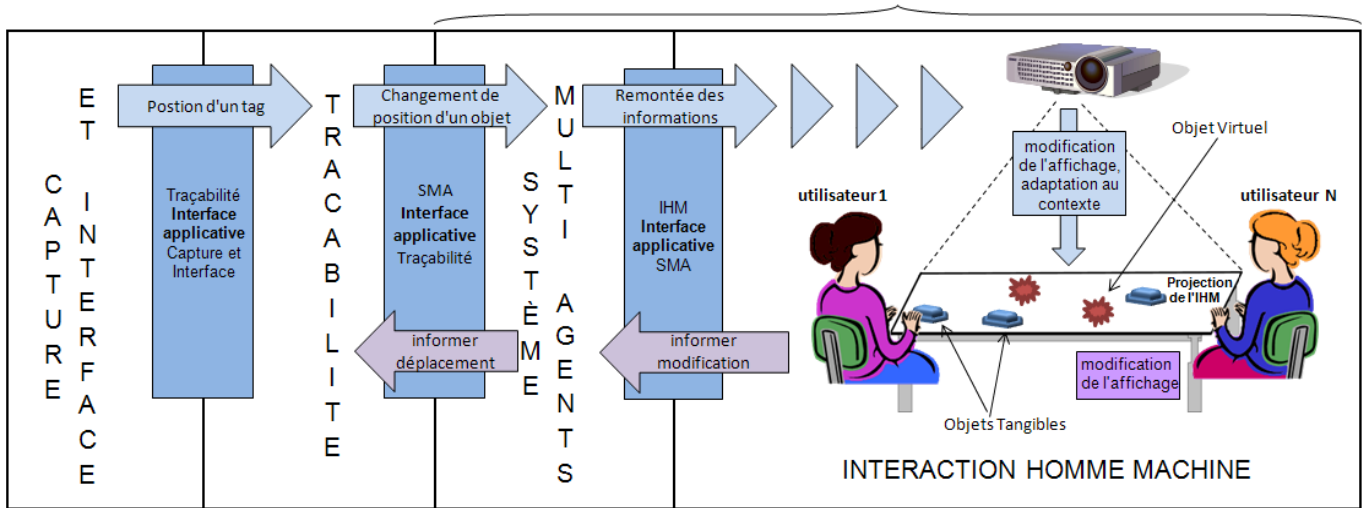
CAPTURE

ET INTERFACE

Postion d'un tag

Traçabilité
**Interface applicative**
Capture et Interface

TRACABILITE

Changement de position d'un objet

SMA
**Interface applicative**
Traçabilité

informer déplacement

SYSTÈME

MULTI AGENTS

Remontée des informations

IHM
**Interface applicative**
SMA

informer modification

modification de l'affichage, adaptation au contexte

Objet Virtuel

utilisateur 1

utilisateur N

Projection de l'IHM

modification de l'affichage

Objets Tangibles

INTERACTION HOMME MACHINE